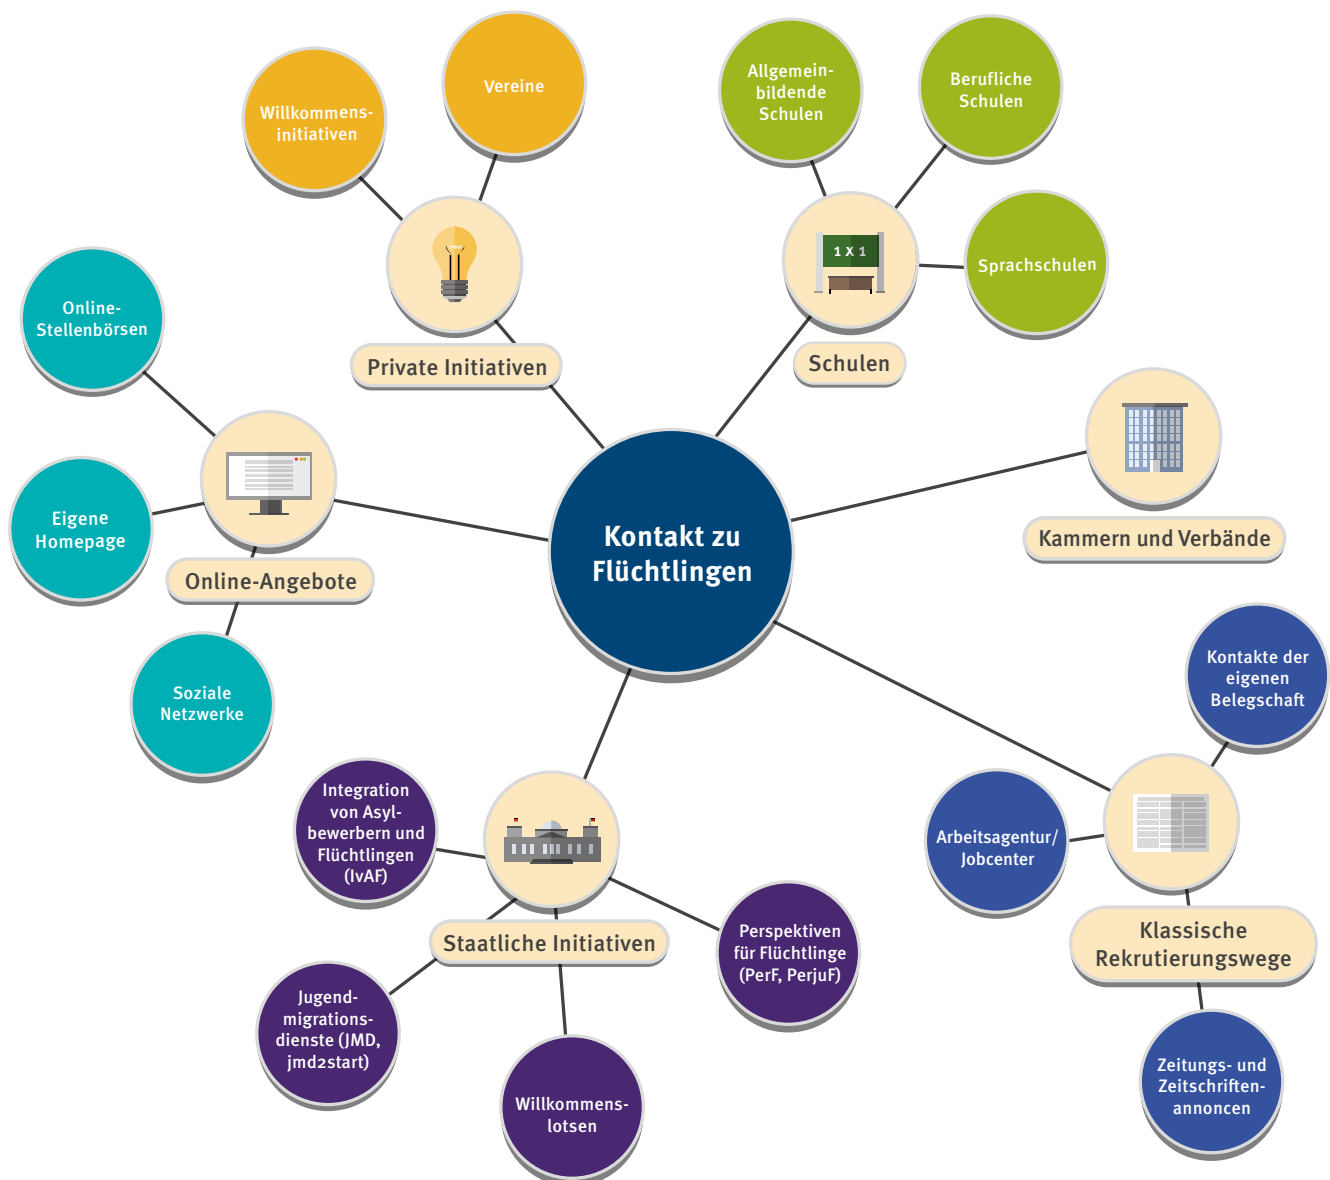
Kontakt zu Flüchtlingen

Private Initiativen

Willkommensinitiativen

Vereine

Schulen

1 x 1

Allgemeinbildende Schulen

Berufliche Schulen

Sprachschulen

Kammern und Verbände

Online-Angebote

Online-Stellenbörsen

Eigene Homepage

Soziale Netzwerke

Klassische Rekrutierungswege

Kontakte der eigenen Belegschaft

Arbeitsagentur/Jobcenter

Zeitungs- und Zeitschriftenannoncen

Staatliche Initiativen

Integration von Asylbewerbern und Flüchtlingen (IvAF)

Perspektiven für Flüchtlinge (PerF, PerjuF)

Jugendmigrationsdienste (JMD, jmd2start)

Willkommenslotsen